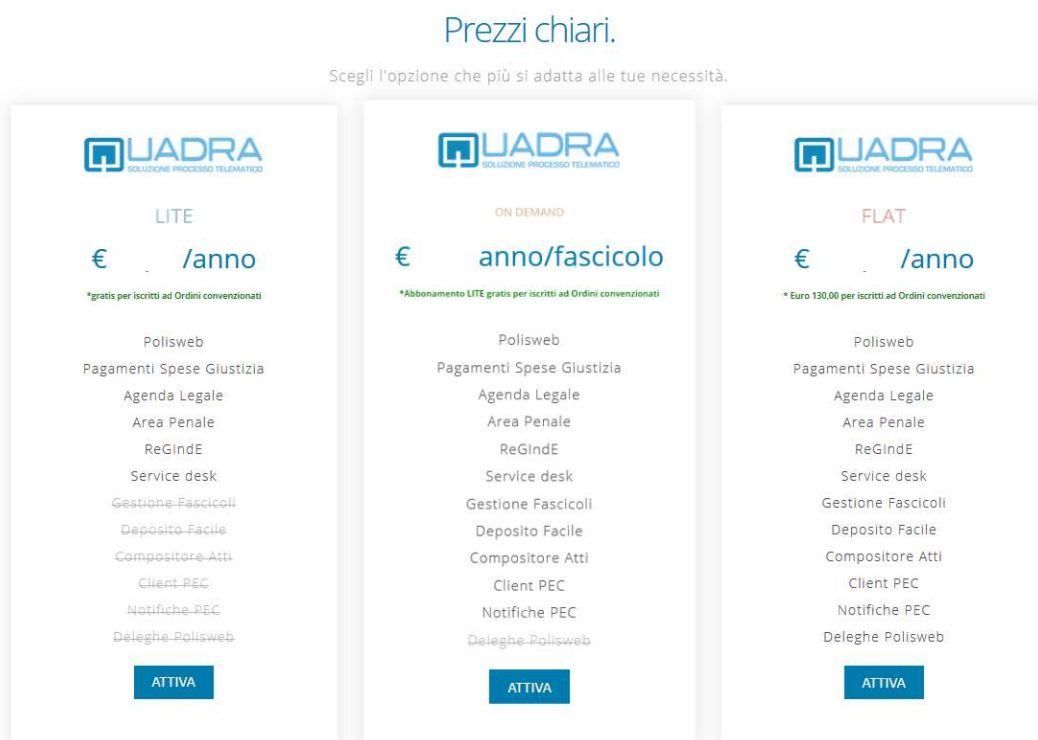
Prezzi chiari.

Scegli l'opzione che più si adatta alle tue necessità.

UADRA
SOLUZIONE PROCESSO TELEMATICO

LITE

€ /anno

*gratis per iscritti ad Ordini convenzionati

Polisweb
Pagamenti Spese Giustizia
Agenda Legale
Area Penale
ReGIndE
Service desk
Gestione Fascicoli
Deposito Facile
Compositore Atti
Client PEC
Notifiche PEC
Deleghe Polisweb

ATTIVA

UADRA
SOLUZIONE PROCESSO TELEMATICO

ON DEMAND

€ anno/fascicolo

*Abbonamento LITE gratis per iscritti ad Ordini convenzionati

Polisweb
Pagamenti Spese Giustizia
Agenda Legale
Area Penale
ReGIndE
Service desk
Gestione Fascicoli
Deposito Facile
Compositore Atti
Client PEC
Notifiche PEC
Deleghe Polisweb

ATTIVA

UADRA
SOLUZIONE PROCESSO TELEMATICO

FLAT

€ /anno

* Euro 130,00 per iscritti ad Ordini convenzionati

Polisweb
Pagamenti Spese Giustizia
Agenda Legale
Area Penale
ReGIndE
Service desk
Gestione Fascicoli
Deposito Facile
Compositore Atti
Client PEC
Notifiche PEC
Deleghe Polisweb

ATTIVA